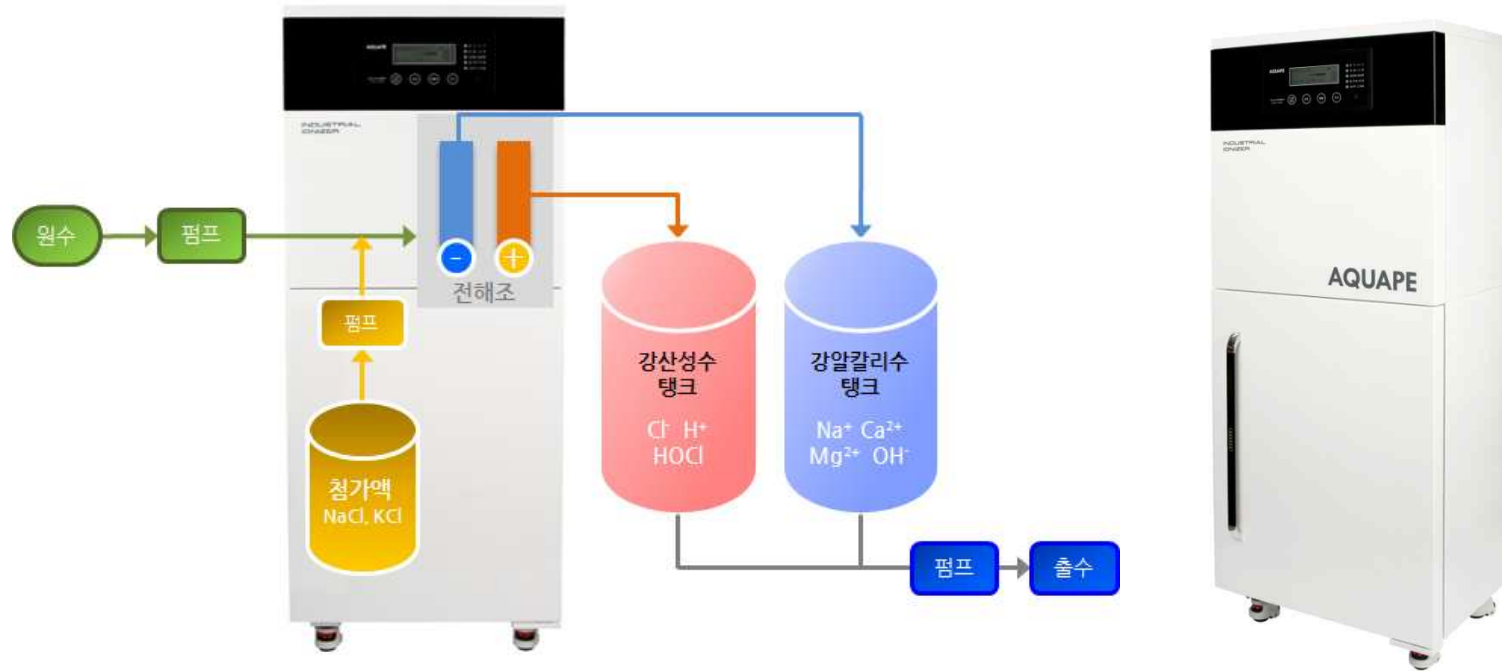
AQUAPE

INDUSTRIAL IONIZER

원수

펌프

펌프

전해조

첨가액
NaCl, KCl

강산성수
탱크
$Cl^-$ $H^+$
HOCl

강알칼리수
탱크
$Na^+$ $Ca^{2+}$
$Mg^{2+}$ $OH^-$

펌프

출수

AQUAPE

INDUSTRIAL IONIZER

AQUAPE